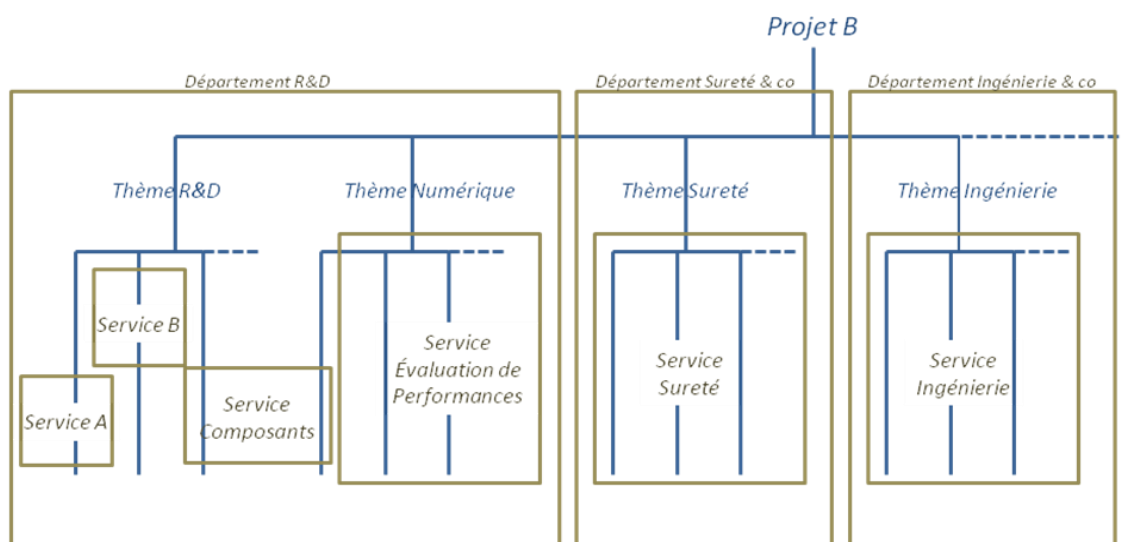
Projet B

Département R&D

Département Sureté & co

Département Ingénierie & co

Thème R&D

Thème Numérique

Thème Sureté

Thème Ingénierie

Service B

Service A

Service Composants

Service Évaluation de Performances

Service Sureté

Service Ingénierie